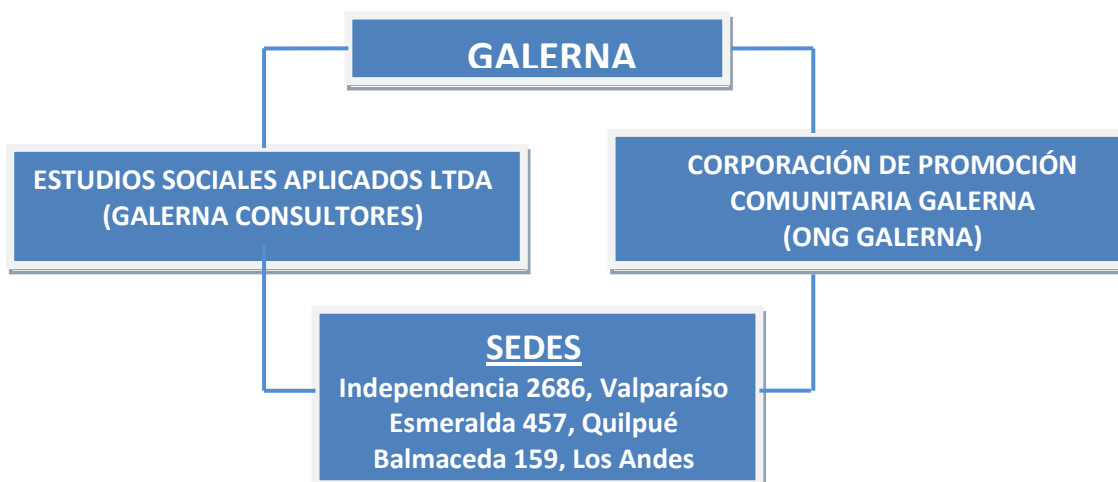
GALERNA

ESTUDIOS SOCIALES APLICADOS LTDA
(GALERNA CONSULTORES)

CORPORACIÓN DE PROMOCIÓN COMUNITARIA GALERNA
(ONG GALERNA)

SEDES
Independencia 2686, Valparaíso
Esmeralda 457, Quilpué
Balmaceda 159, Los Andes